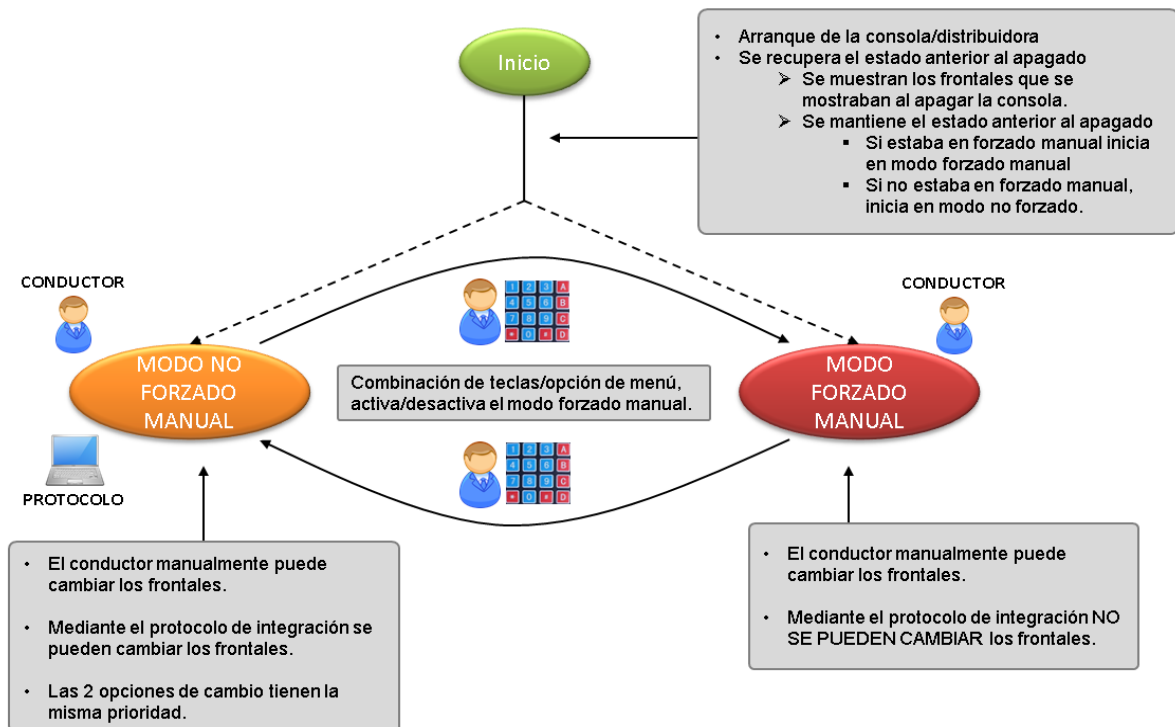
Inicio

- Arranque de la consola/distribuidora
- Se recupera el estado anterior al apagado
  - Se muestran los frontales que se mostraban al apagar la consola.
  - Se mantiene el estado anterior al apagado
    - Si estaba en forzado manual inicia en modo forzado manual
    - Si no estaba en forzado manual, inicia en modo no forzado.

CONDUCTOR

MODO NO FORZADO MANUAL

PROTOCOLO

1 2 3 A
4 5 6 B
7 8 9 C
* 0 # D

Combinación de teclas/opción de menú, activa/desactiva el modo forzado manual.

1 2 3 A
4 5 6 B
7 8 9 C
* 0 # D

CONDUCTOR

MODO FORZADO MANUAL

- El conductor manualmente puede cambiar los frontales.
- Mediante el protocolo de integración se pueden cambiar los frontales.
- Las 2 opciones de cambio tienen la misma prioridad.

- El conductor manualmente puede cambiar los frontales.
- Mediante el protocolo de integración NO SE PUEDEN CAMBIAR los frontales.